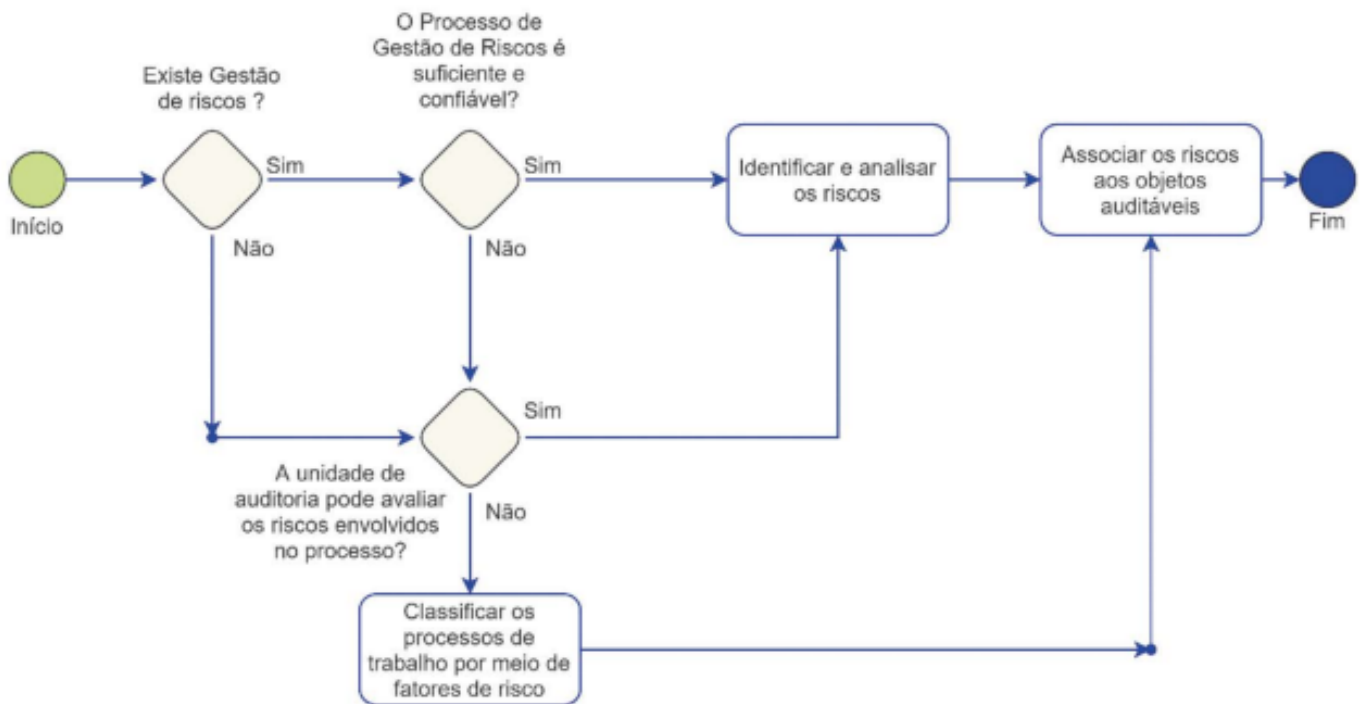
Início

Existe Gestão de riscos ?

Sim

Não

O Processo de Gestão de Riscos é suficiente e confiável?

Sim

Não

Identificar e analisar os riscos

Associar os riscos aos objetos auditáveis

Fim

Sim

A unidade de auditoria pode avaliar os riscos envolvidos no processo?

Não

Classificar os processos de trabalho por meio de fatores de risco